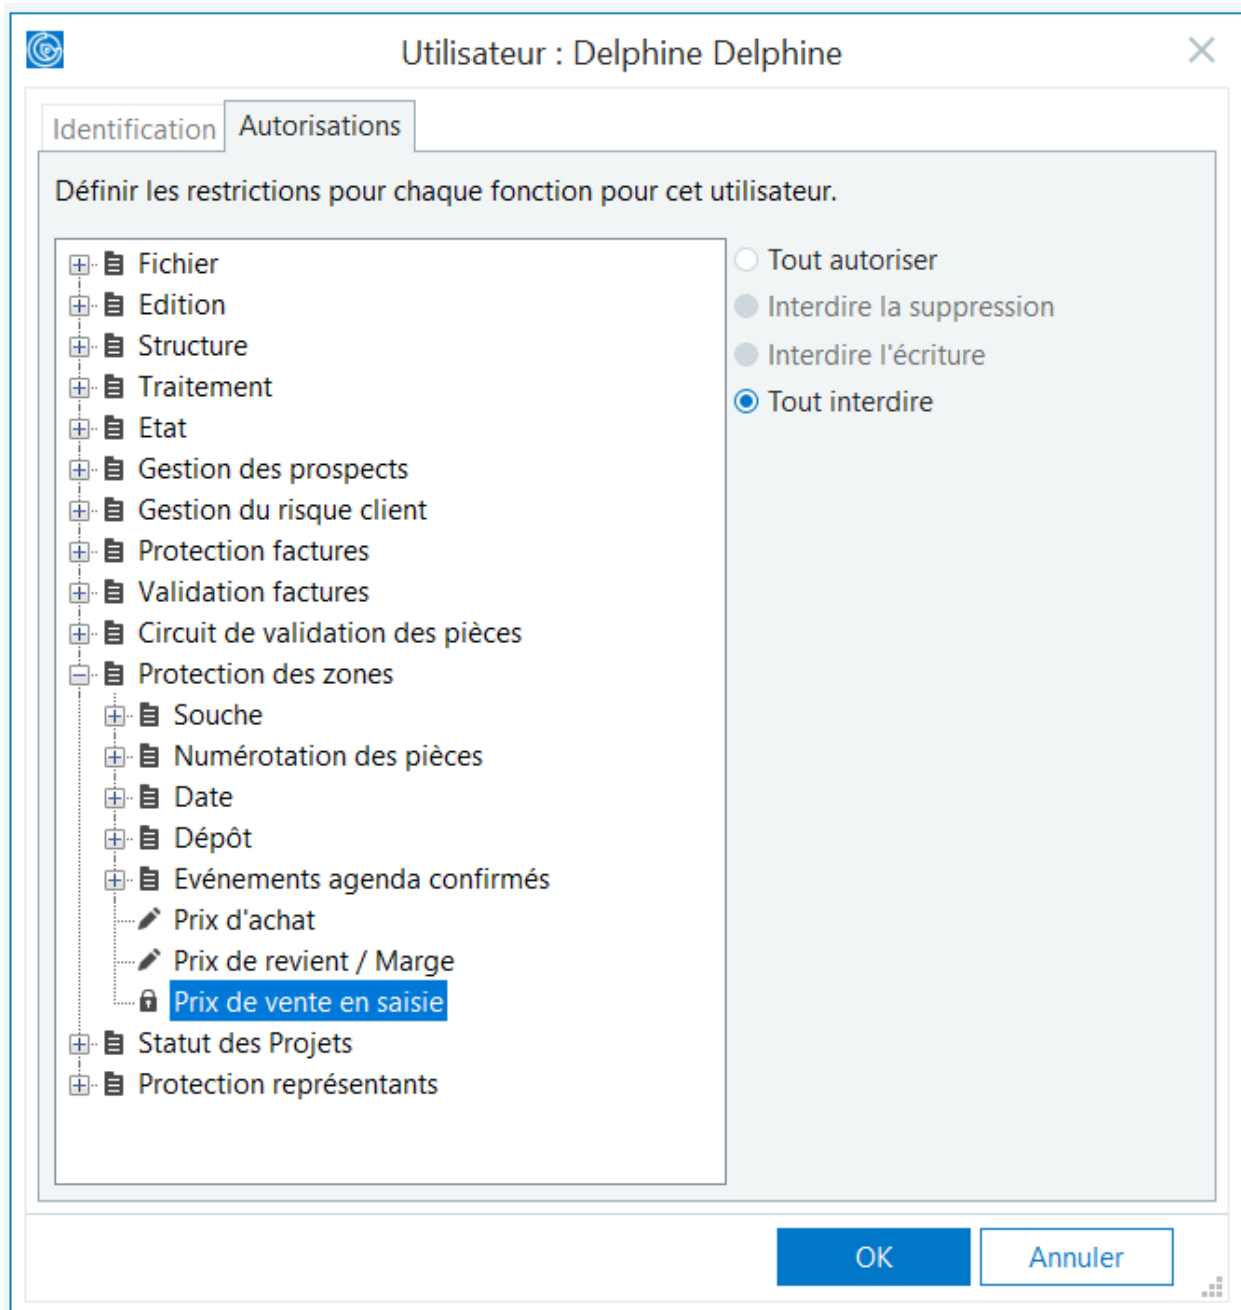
Utilisateur : Delphine Delphine

Identification | Autorisations

Définir les restrictions pour chaque fonction pour cet utilisateur.

Fichier
Edition
Structure
Traitement
Etat
Gestion des prospects
Gestion du risque client
Protection factures
Validation factures
Circuit de validation des pièces
Protection des zones
Souche
Numérotation des pièces
Date
Dépôt
Evénements agenda confirmés
Prix d'achat
Prix de revient / Marge
Prix de vente en saisie
Statut des Projets
Protection représentants

Tout autoriser
Interdire la suppression
Interdire l'écriture
Tout interdire

OK
Annuler